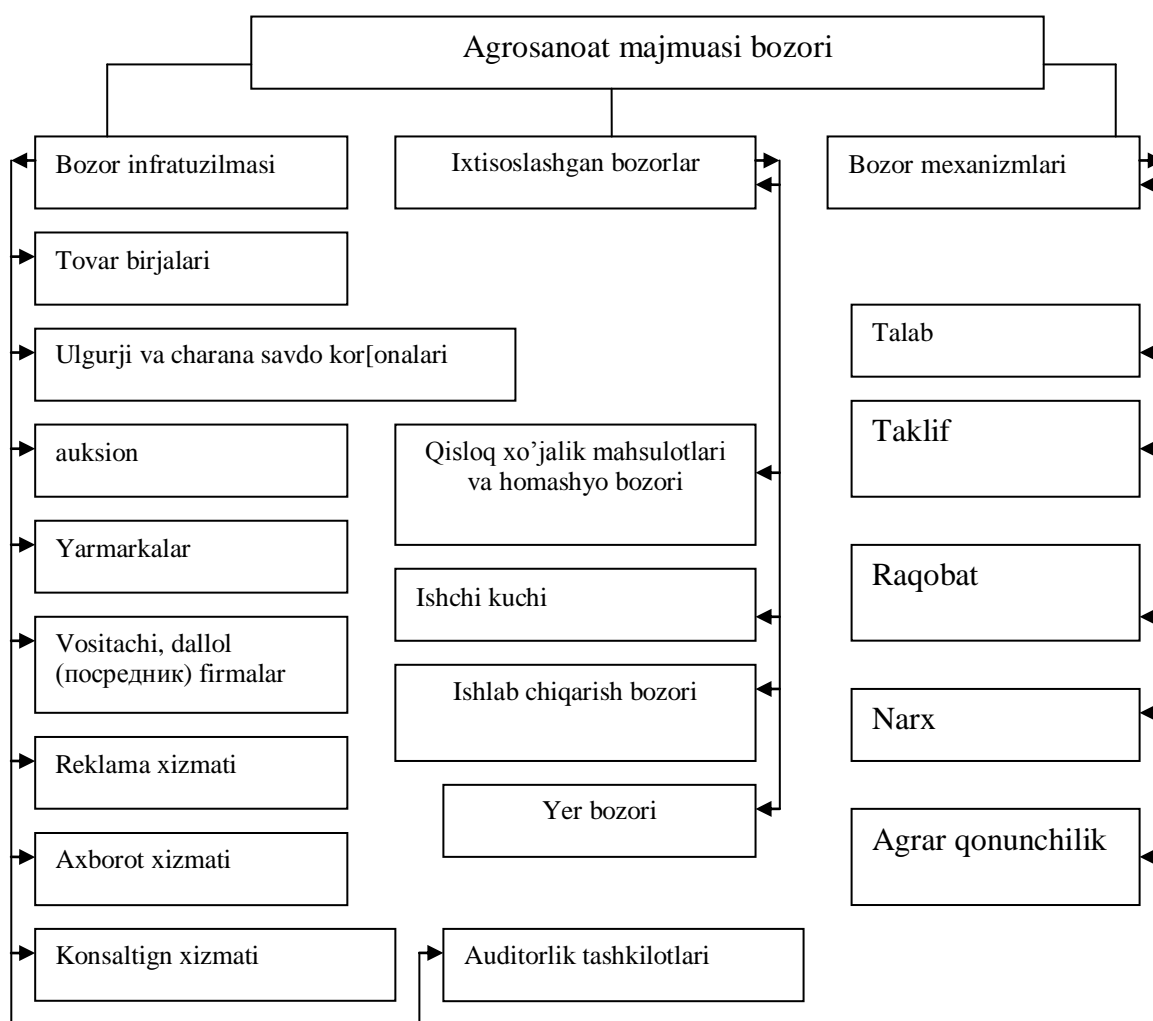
Agrosanoat majmuasi bozori

Bozor infratuzilmasi

Tovar birjalari

Ulgurji va charana savdo kor[onalari

auksion

Yarmarkalar

Vositachi, dallol (посредник) firmalar

Reklama xizmati

Axborot xizmati

Konsaltign xizmati

Ixtisoslashgan bozorlar

Qisloq xo'jalik mahsulotlari va homashyo bozori

Ishchi kuchi

Ishlab chiqarish bozori

Yer bozori

Auditorlik tashkilotlari

Bozor mexanizmlari

Talab

Taklif

Raqobat

Narx

Agrar qonunchilik